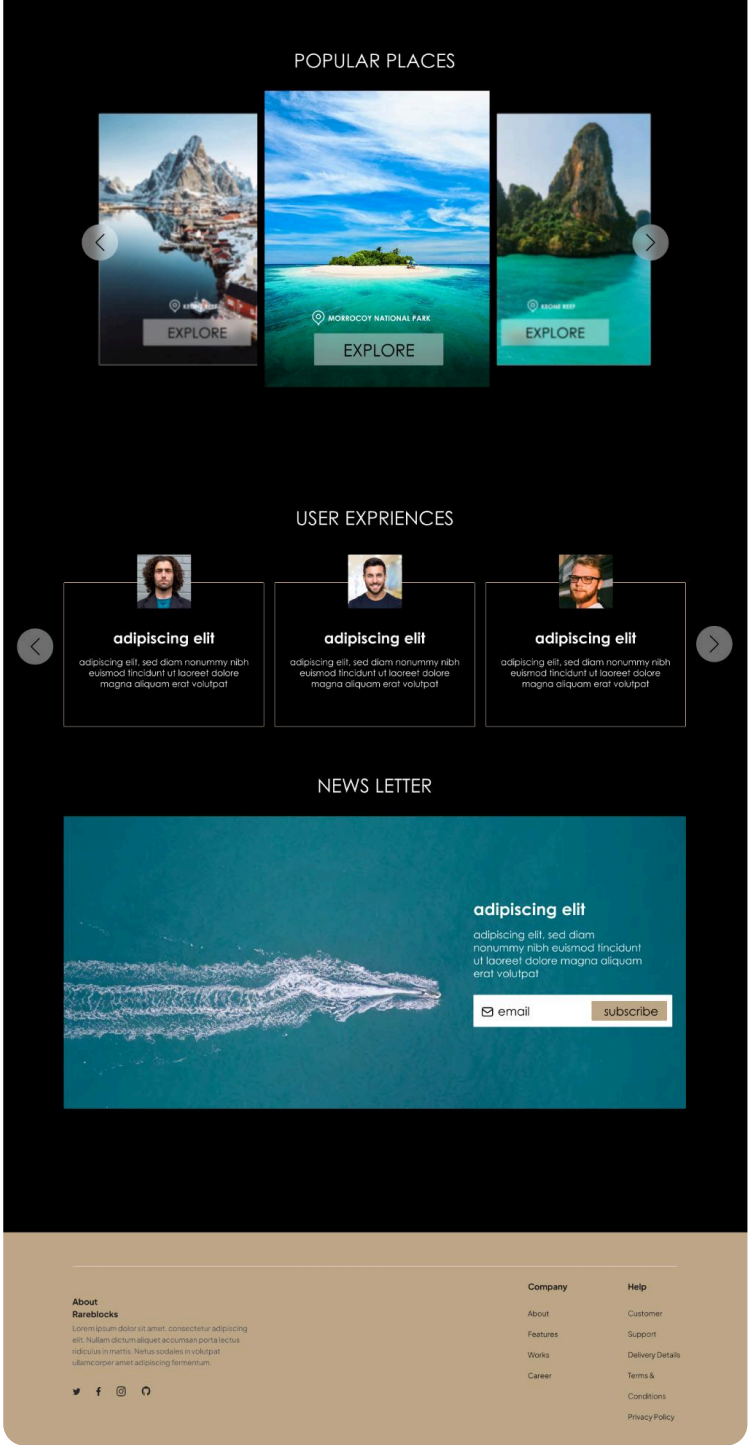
POPULAR PLACES

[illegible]

EXPLORE

MORROCOY NATIONAL PARK

EXPLORE

KEONE REEF

EXPLORE

USER EXPRIENCES

adipiscing elit

adipiscing elit, sed diam nonummy nibh euismod tincidunt ut laoreet dolore magna aliquam erat volutpat

adipiscing elit

adipiscing elit, sed diam nonummy nibh euismod tincidunt ut laoreet dolore magna aliquam erat volutpat

adipiscing elit

adipiscing elit, sed diam nonummy nibh euismod tincidunt ut laoreet dolore magna aliquam erat volutpat

NEWS LETTER

adipiscing elit

adipiscing elit, sed diam nonummy nibh euismod tincidunt ut laoreet dolore magna aliquam erat volutpat

email

subscribe

About
Rareblocks

Lorem ipsum dolor sit amet, consectetur adipiscing elit. Nullam dictum aliquet accumsan porta lectus ridiculus in mattis. Netus sodales in volutpat ullamcorper amet adipiscing fermentum.

Company

About

Features

Works

Career

Help

Customer

Support

Delivery Details

Terms & Conditions

Privacy Policy